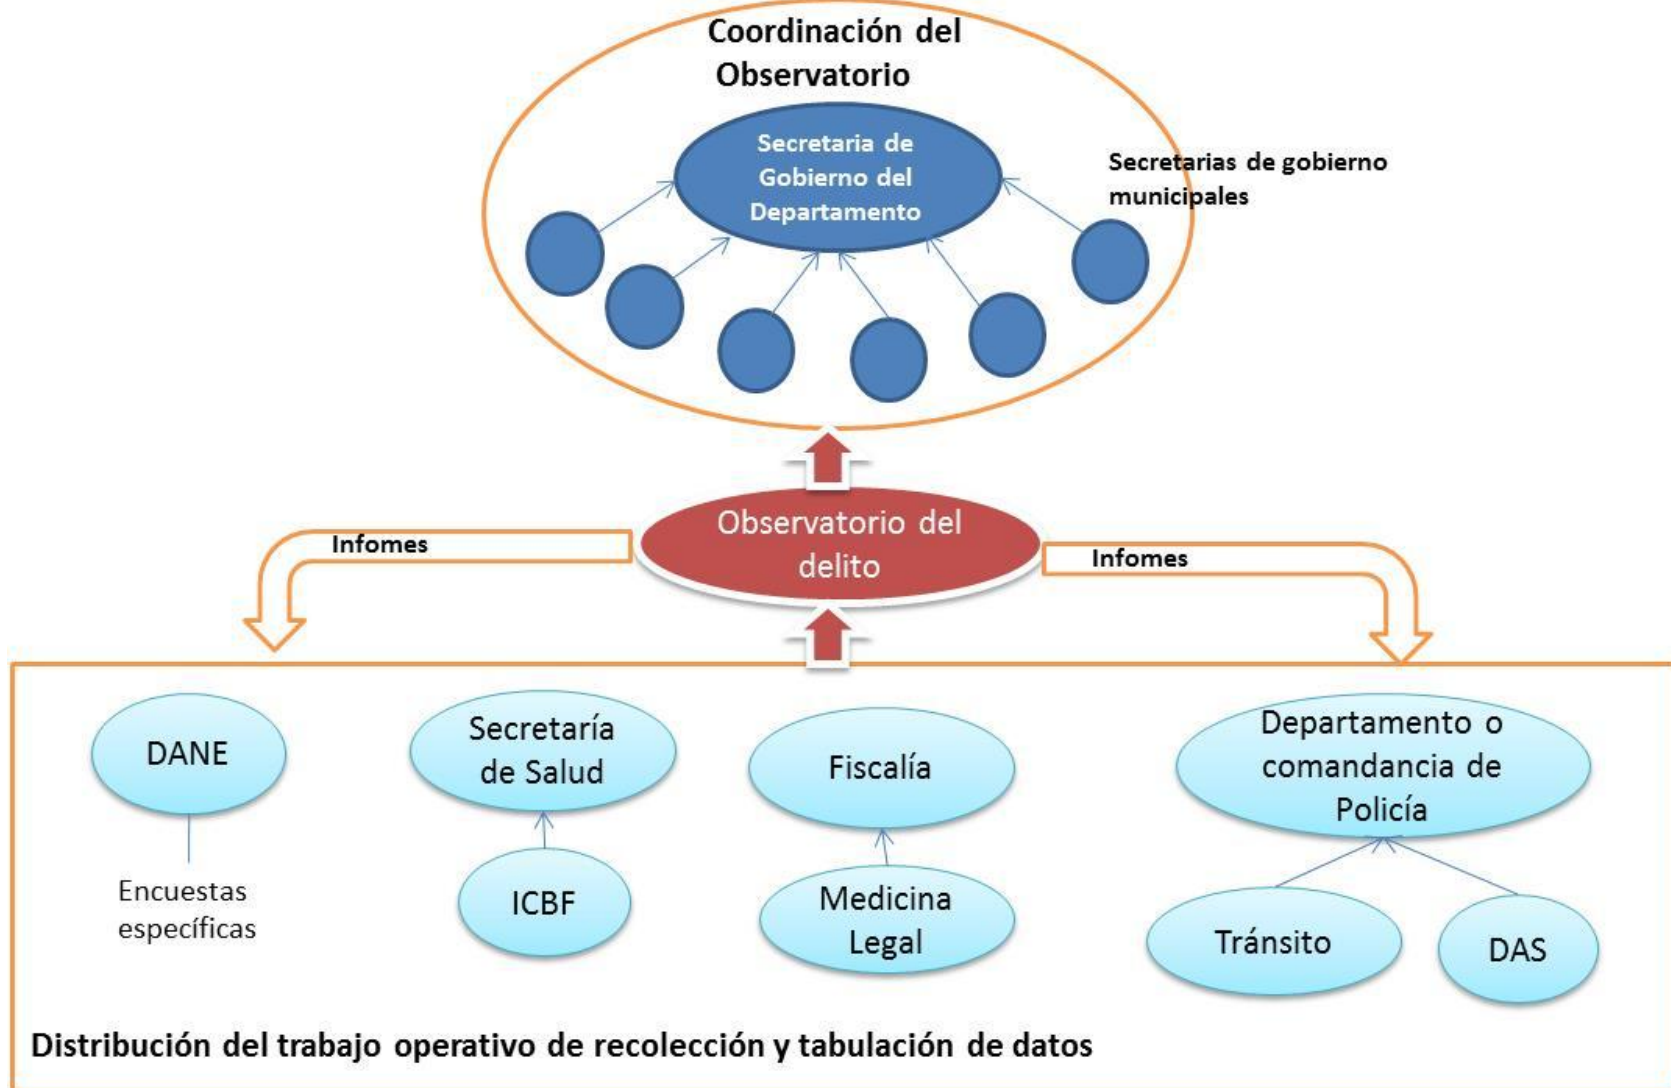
Coordinación del Observatorio

Secretaria de Gobierno del Departamento

Secretarias de gobierno municipales

Observatorio del delito

Infomes

Infomes

DANE

Encuestas específicas

Secretaría de Salud

ICBF

Fiscalía

Medicina Legal

Departamento o comandancia de Policía

Tránsito

DAS

Distribución del trabajo operativo de recolección y tabulación de datos